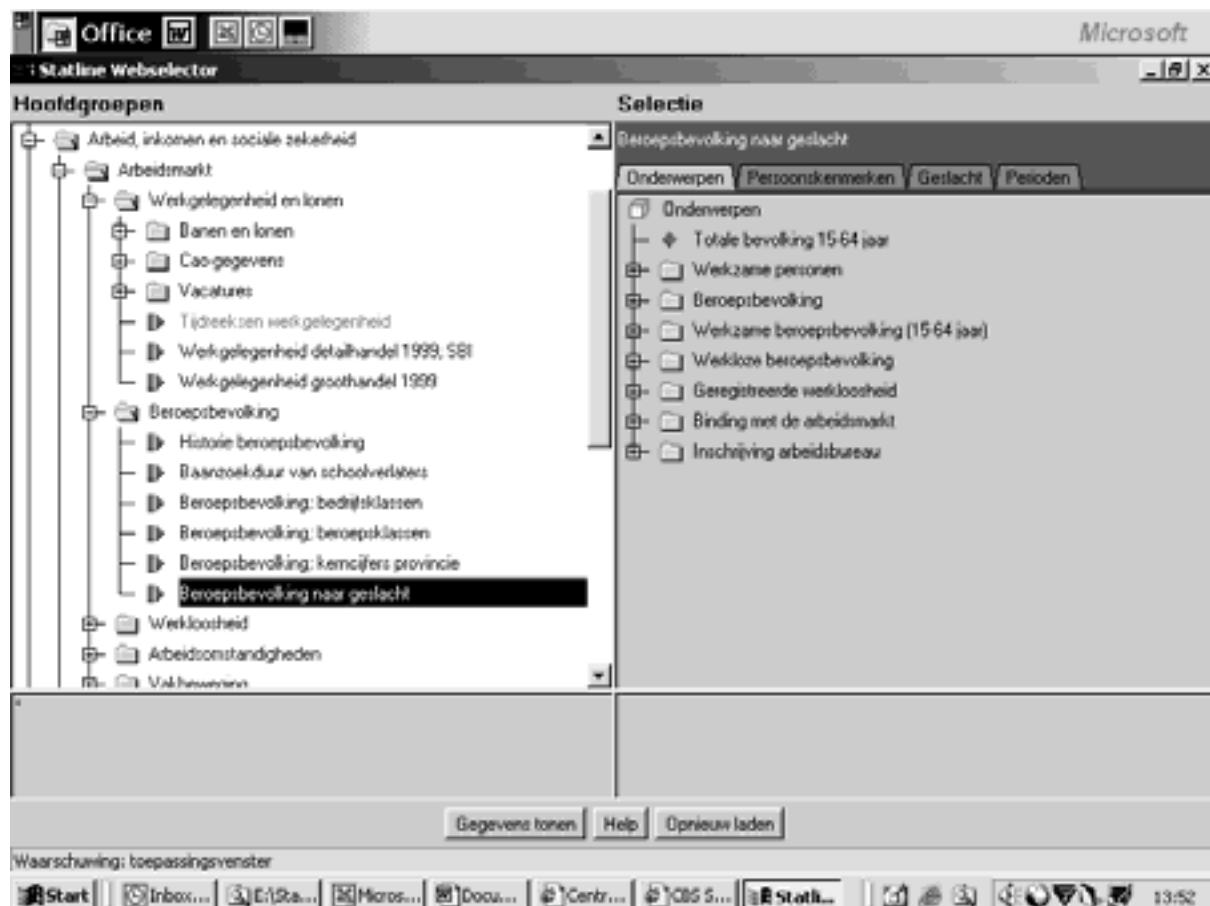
Office
Microsoft
Statline Webselector

Hoofdgroepen

Arbeid, inkomen en sociale zekerheid
Arbeidsmarkt
Werkgelegenheid en lonen
Banen en lonen
Cao-gegevens
Vacatures
Tijdreeksen werkgelegenheid
Werkgelegenheid detailhandel 1999, SBI
Werkgelegenheid groothandel 1999
Beroepsbevolking
Historie beroepsbevolking
Baanzoekduur van schoolverlaters
Beroepsbevolking; bedrijfsklassen
Beroepsbevolking; beroepsklassen
Beroepsbevolking; kerncijfers provincie
Beroepsbevolking naar geslacht
Werkloosheid
Arbeidsomstandigheden
Vakbeweging

Selectie

Beroepsbevolking naar geslacht

Onderwerpen | Persoonskenmerken | Geslacht | Perioden

Onderwerpen
Totale bevolking 15-64 jaar
Werkzame personen
Beroepsbevolking
Werkzame beroepsbevolking (15-64 jaar)
Werkloze beroepsbevolking
Geregistreerde werkloosheid
Binding met de arbeidsmarkt
Inschrijving arbeidsbureau

Gegevens tonen | Help | Opnieuw laden

Waarschuwing: toepassingsvenster

Start | Inbox... | E:\Sta... | Micros... | Docu... | Centr... | CBS S... | Statli... | 13:52